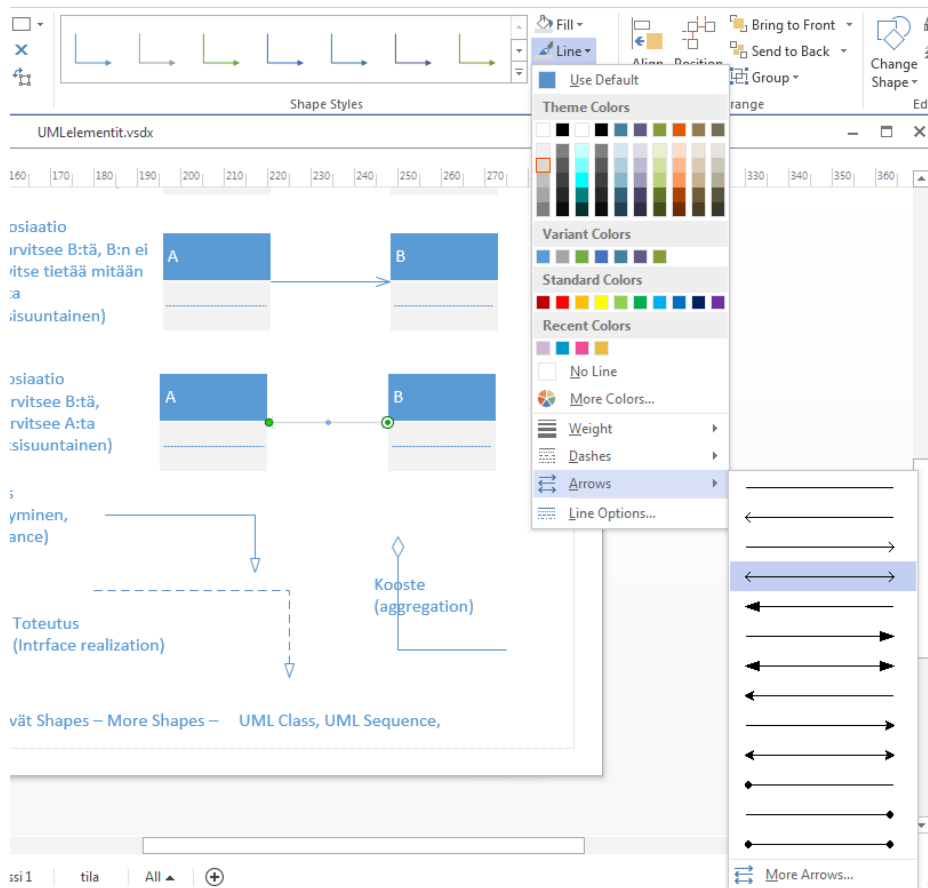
Fill
Line
Bring to Front
Send to Back
Group
Align
Position
Change Shape
Shape Styles
rrange
Ed

UMLelementit.vsdx

160 170 180 190 200 210 220 230 240 250 260 270 330 340 350 360

Use Default
Theme Colors
Variant Colors
Standard Colors
Recent Colors
No Line
More Colors...
Weight
Dashes
Arrows
Line Options...

More Arrows...

osiaatio
rvitsee B:tä, B:n ei
vitse tietää mitään
:ta
isuuntainen)

A
B

osiaatio
rvitsee B:tä,
rvitsee A:ta
isuuntainen)

A
B

s
yminen,
ance)

Kooste
(aggregation)

Toteutus
(Intrface realization)

vät Shapes – More Shapes – UML Class, UML Sequence,

ssi 1
tila
All